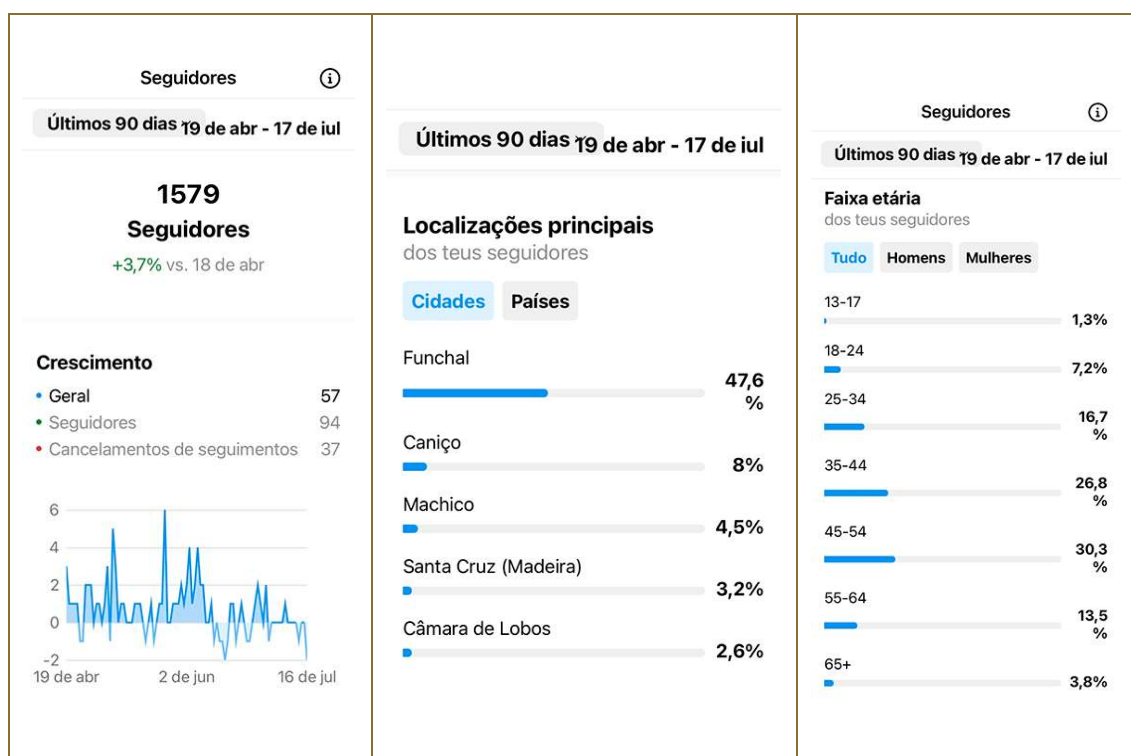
Seguidores

Últimos 90 dias 19 de abr - 17 de jul

1579
Seguidores
+3,7% vs. 18 de abr

Crescimento
• Geral 57
• Seguidores 94
• Cancelamentos de seguimentos 37

6
4
2
0
-2
19 de abr
2 de jun
16 de jul

Últimos 90 dias 19 de abr - 17 de jul

Localizações principais
dos teus seguidores

Cidades Países

Funchal 47,6 %
Caniço 8%
Machico 4,5%
Santa Cruz (Madeira) 3,2%
Câmara de Lobos 2,6%

Seguidores

Últimos 90 dias 19 de abr - 17 de jul

Faixa etária
dos teus seguidores

Tudo Homens Mulheres

13-17 1,3%
18-24 7,2%
25-34 16,7 %
35-44 26,8 %
45-54 30,3 %
55-64 13,5 %
65+ 3,8%